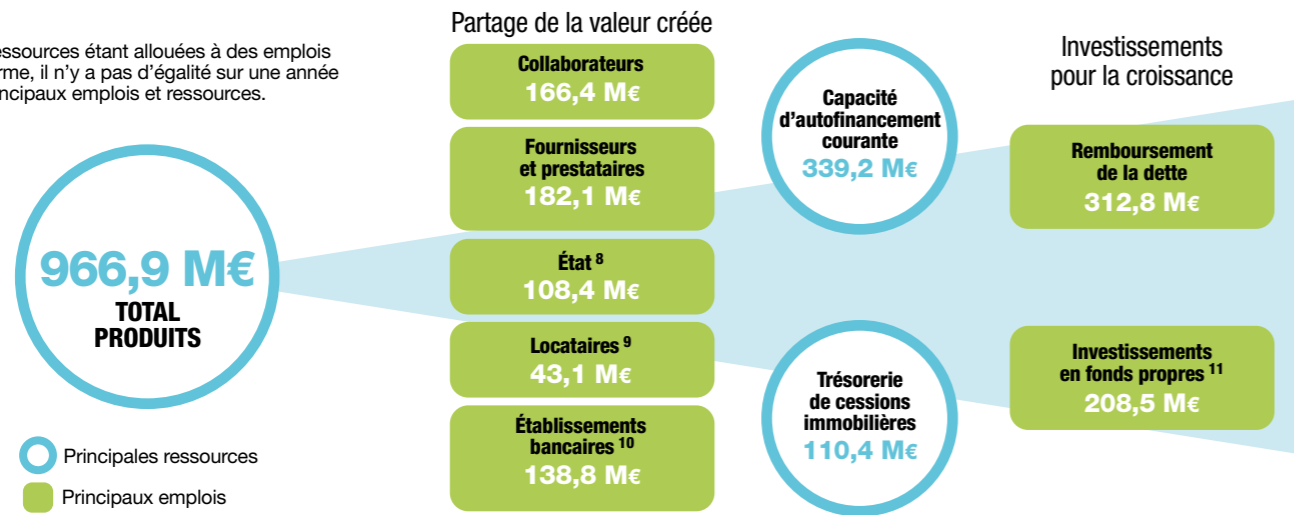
essources étant allouées à des emplois rme, il n'y a pas d'égalité sur une année ncipaux emplois et ressources.

966,9 M€
TOTAL PRODUITS

Principales ressources

Principaux emplois

Partage de la valeur créée

Collaborateurs
166,4 M€

Fournisseurs et prestataires
182,1 M€

État $^{8}$
108,4 M€

Locataires $^{9}$
43,1 M€

Établissements bancaires $^{10}$
138,8 M€

Capacité d'autofinancement courante
339,2 M€

Trésorerie de cessions immobilières
110,4 M€

Investissements pour la croissance

Remboursement de la dette
312,8 M€

Investissements en fonds propres $^{11}$
208,5 M€